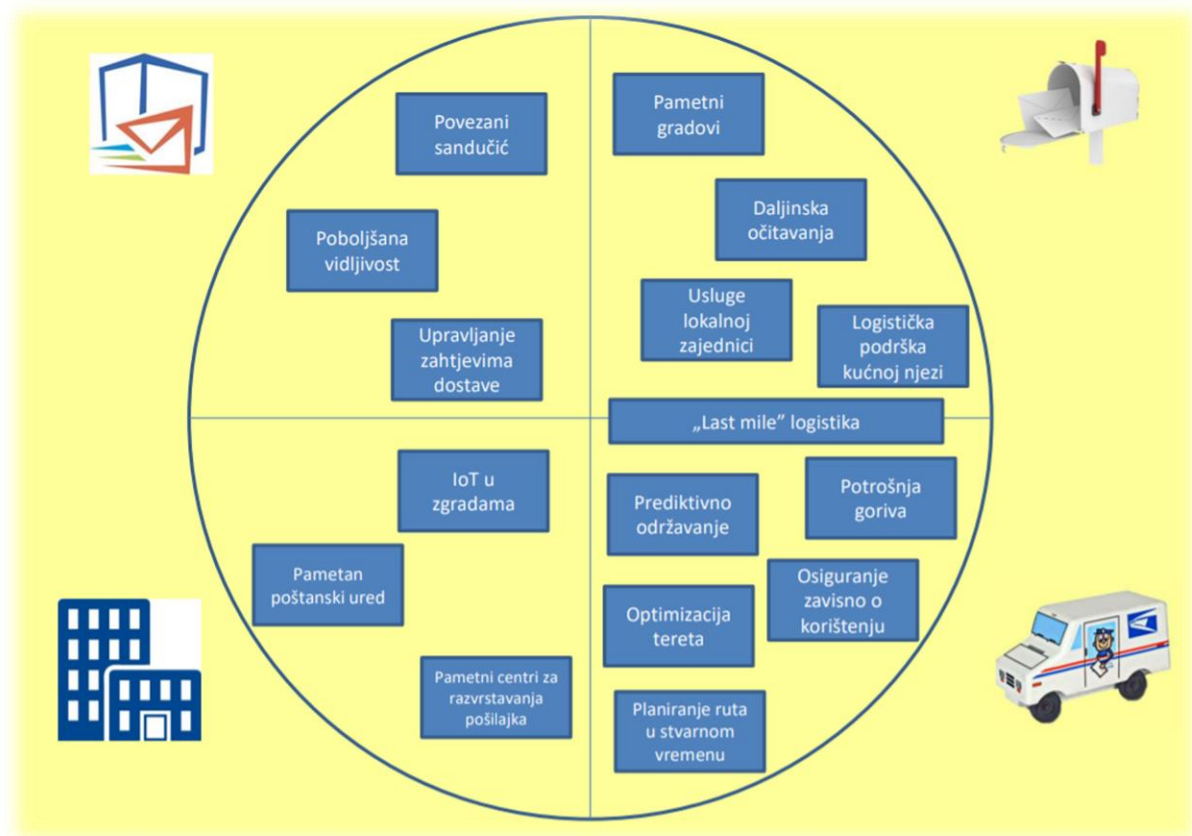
Povezani sandučić

Poboljšana vidljivost

Upravljanje zahtjevima dostave

Pametni gradovi

Daljinska očitavanja

Usluge lokalnoj zajednici

Logistička podrška kućnoj njezi

„Last mile" logistika

IoT u zgradama

Pametan poštanski ured

Pametni centri za razvrstavanja pošiljajka

Prediktivno održavanje

Potrošnja goriva

Osiguranje zavisno o korištenju

Optimizacija tereta

Planiranje ruta u stvarnom vremenu